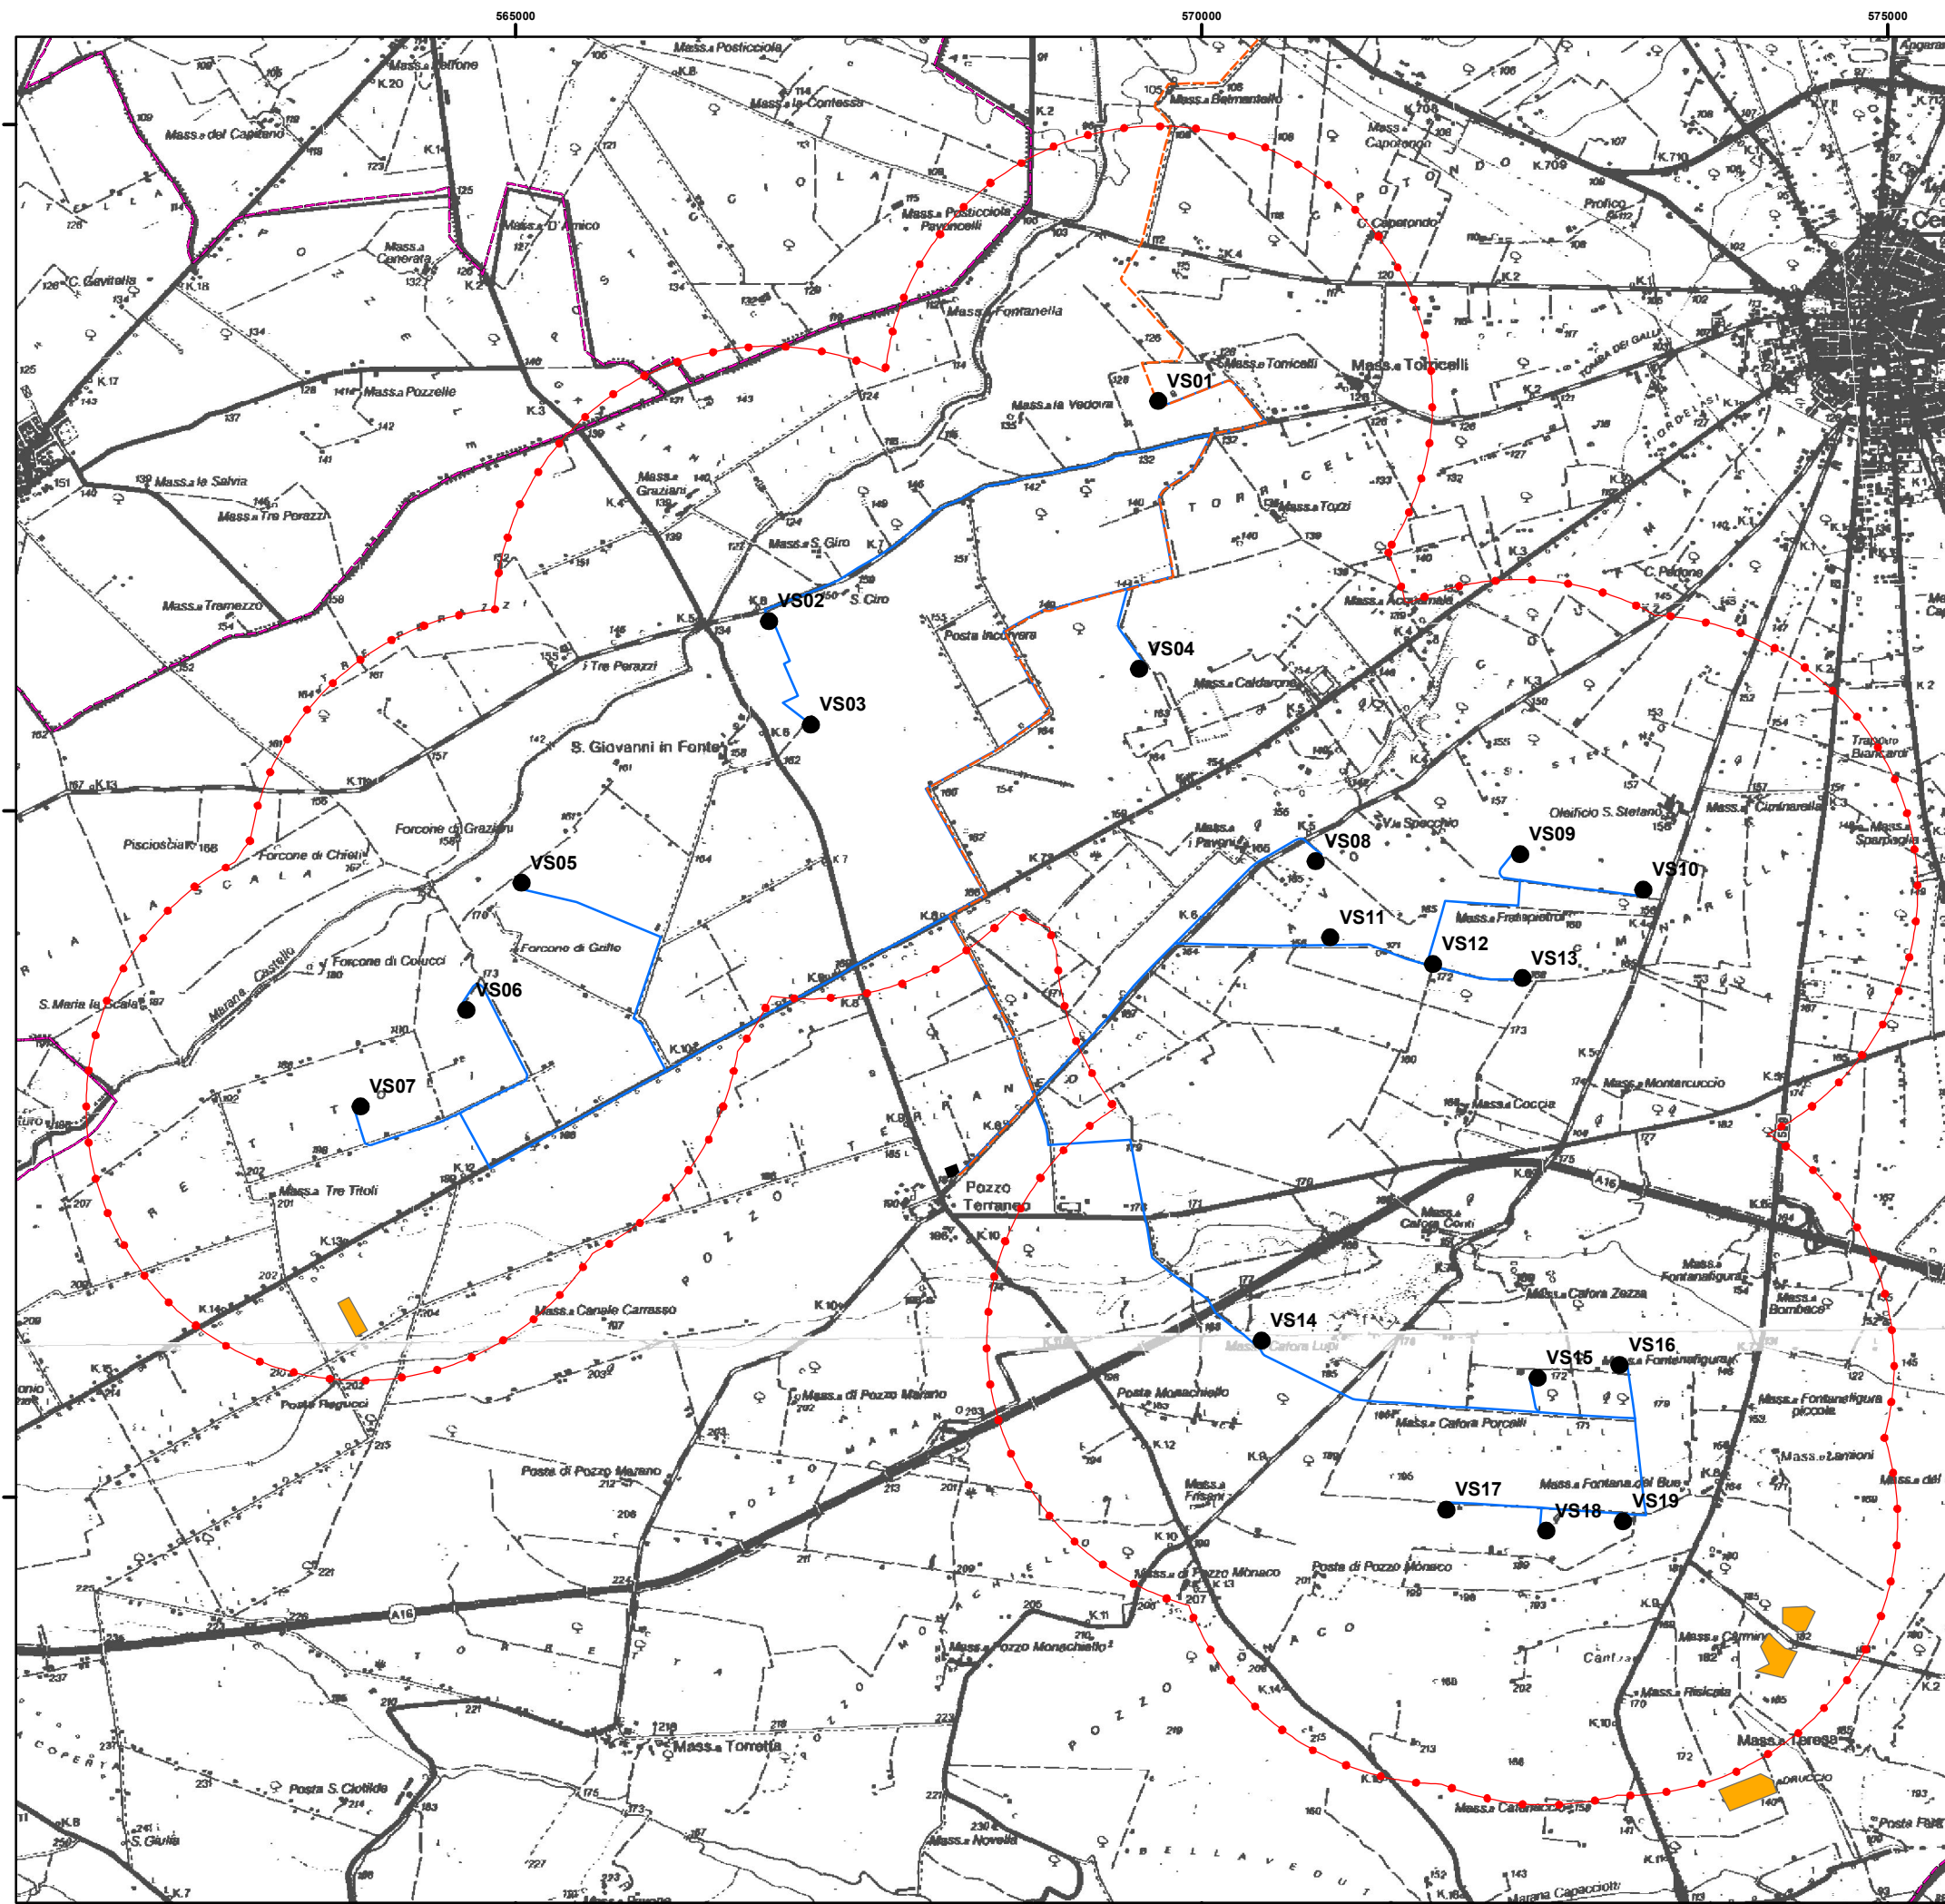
565000
570000
575000

Mass.a Posticciola
Mass.a Belfone
Mass.a la Contessa
Mass.a Belmantello
Mass.a del Capitano
Mass.a Caporotondo
Mass.a Posticciola Pavoncelli
Mass.a D'Amico
Mass.a Cenerata
C. Gavitella
C. Caporotondo
Profico
Mass.a Fontanella
Mass.a Pozzelle
Mass.a Torricelli
Mass.a Torricelli
Mass.a la Vedova
VS01
Mass.a la Salvia
Mass.a Tre Porazzi
Mass.a Graziani
Mass.a Tozzi
Mass.a S. Giro
S. Giro
VS02
Mass.a Tramezzo
I Tre Perazzi
Posta Incoronata
VS04
Mass.a Acquamela
C. Perrone
Mass.a Caldarone
VS03
S. Giovanni in Fonte
Trappeto Biancardi
Forcone di Graziani
Pisciosciano
Forcone di Chieti
Oleificio S. Stefano
Mass.a Ciminarella
Mass.a Sparpaglia
Mass.a i Pavoni
VS08
VS09
VS10
VS05
Forcone di Gallo
VS11
Mass.a Francopietro
VS12
VS13
Forcone di Colucci
S. Maria la Scala
Marana Castello
VS06
Mass.a Montarcuccio
Mass.a Coccia
VS07
Mass.a Tre Titoli
Pozzo Terraneo
A16
Mass.a Cafora Conti
Mass.a Fontanafigura
Mass.a Cafora Zezza
Mass.a Bombace
Mass.a Canale Carrasso
VS14
Mass.a Cafora Lupi
VS15
VS16
Mass.a Fontanafigura
Posta Ragucci
Mass.a di Pozzo Marano
Posta Monachiello
Mass.a Cafora Porcelli
Mass.a Fontanafigura piccola
Mass.a Lamioni
Posta di Pozzo Marano
Mass.a Frisani
VS17
Mass.a Fontana del Bue
VS18
VS19
Mass.a del
Mass.a di Pozzo Monaco
Posta di Pozzo Monaco
A16
Mass.a Carmine
Mass.a Pozzo Monachiello
Mass.a Risicata
Mass.a Tometta
Mass.a Teresa
Posta S. Clotilde
Mass.a Calamuzzo
S. Giulia
Mass.a Novella
Posta Far
Marana Capacciotti
K.7
K.8
A16